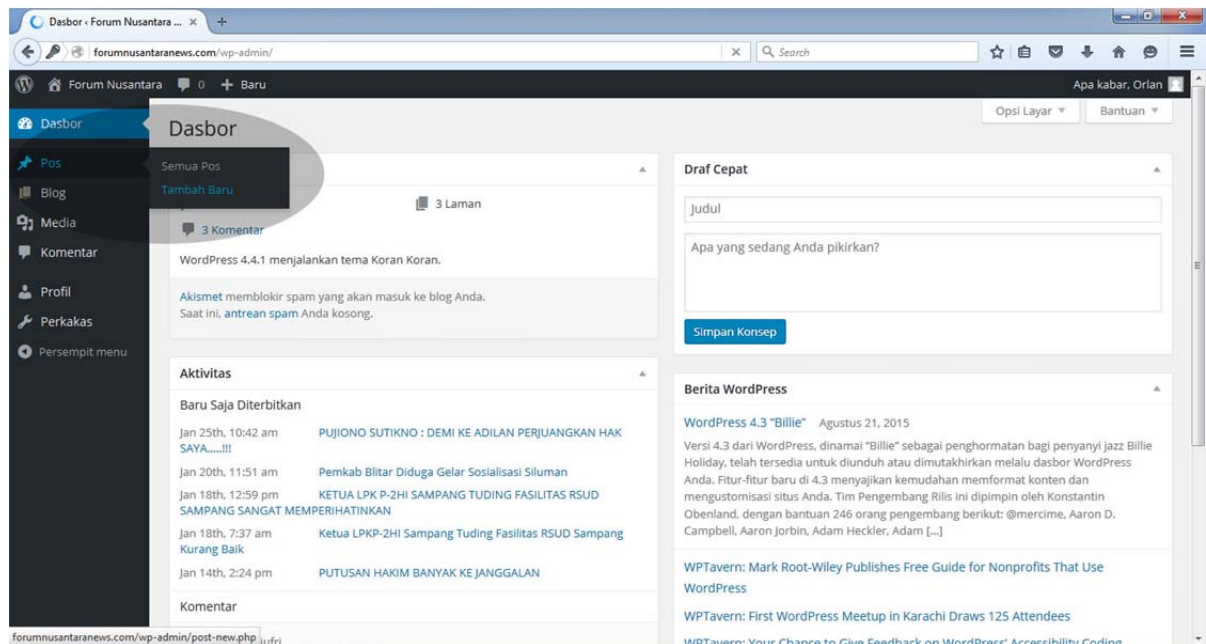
Dasbor ‹ Forum Nusantara ... ×

forumnusantaranews.com/wp-admin/

Search

Forum Nusantara 0 + Baru

Apa kabar, Orlan

Dasbor

Pos

Blog

Media

Komentar

Profil

Perkakas

Persempit menu

Semua Pos

Tambah Baru

Dasbor

Opsi Layar ▼

Bantuan ▼

3 Laman

3 Komentar

WordPress 4.4.1 menjalankan tema Koran Koran.

Akismet memblokir spam yang akan masuk ke blog Anda.
Saat ini, antrean spam Anda kosong.

Aktivitas

Baru Saja Diterbitkan

| | |
|---|---|
| Jan 25th, 10:42 am | PUJIONO SUTIKNO : DEMI KE ADILAN PERJUANGKAN HAK SAYA.....!!! |
| Jan 20th, 11:51 am | Pemkab Blitar Diduga Gelar Sosialisasi Siluman |
| Jan 18th, 12:59 pm | KETUA LPK P-2HI SAMPANG TUDING FASILITAS RSUD SAMPANG SANGAT MEMPERIHATINKAN |
| Jan 18th, 7:37 am | Ketua LPKP-2HI Sampang Tuding Fasilitas RSUD Sampang Kurang Baik |
| Jan 14th, 2:24 pm | PUTUSAN HAKIM BANYAK KE JANGGALAN |

Komentar

forumnusantaranews.com/wp-admin/post-new.php

Draf Cepat

Judul

Apa yang sedang Anda pikirkan?

Simpan Konsep

Berita WordPress

WordPress 4.3 "Billie" Agustus 21, 2015

Versi 4.3 dari WordPress, dinamai "Billie" sebagai penghormatan bagi penyanyi jazz Billie Holiday, telah tersedia untuk diunduh atau dimutakhirkan melalu dasbor WordPress Anda. Fitur-fitur baru di 4.3 menyajikan kemudahan memformat konten dan mengustomisasi situs Anda. Tim Pengembang Rilis ini dipimpin oleh Konstantin Obenland, dengan bantuan 246 orang pengembang berikut: @mercime, Aaron D. Campbell, Aaron Jorbin, Adam Heckler, Adam [...]

WPTavern: Mark Root-Wiley Publishes Free Guide for Nonprofits That Use WordPress

WPTavern: First WordPress Meetup in Karachi Draws 125 Attendees

WPTavern: Your Chance to Give Feedback on WordPress' Accessibility Coding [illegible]